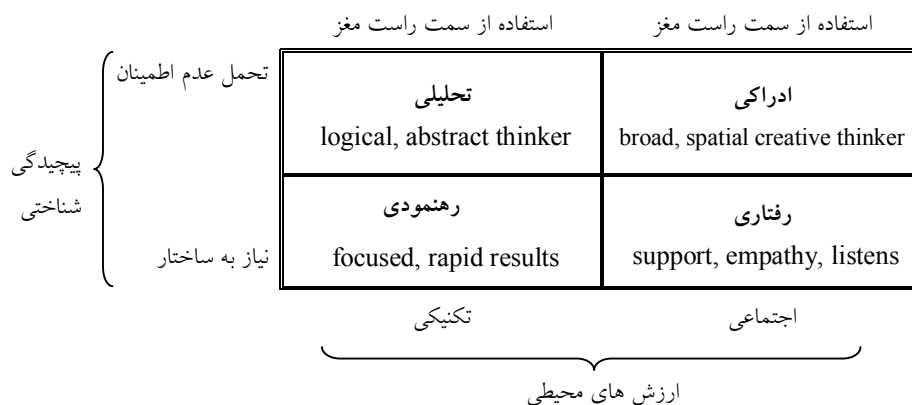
استفاده از سمت راست مغز | استفاده از سمت راست مغز

| | |
|---|---|
| **ادراکی** broad, spatial creative thinker | **تحلیلی** logical, abstract thinker |
| **رفتاری** support, empathy, listens | **رهنمودی** focused, rapid results |

تحمل عدم اطمینان

نیاز به ساختار

پیچیدگی شناختی

اجتماعی

تکنیکی

ارزش های محیطی